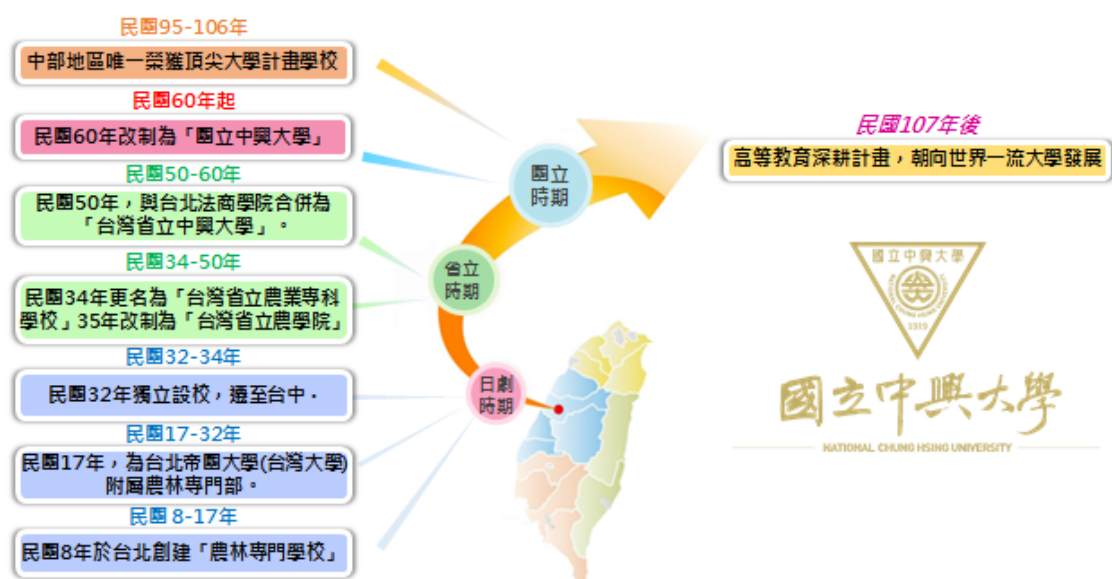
民國95-106年

中部地區唯一榮獲頂尖大學計畫學校

民國60年起

民國60年改制為「國立中興大學」

民國50-60年

民國50年，與台北法商學院合併為「台灣省立中興大學」。

民國34-50年

民國34年更名為「台灣省立農業專科學校」35年改制為「台灣省立農學院」

民國32-34年

民國32年獨立設校，遷至台中。

民國17-32年

民國17年，為台北帝國大學(台灣大學)附屬農林專門部。

民國 8-17年

民國8年於台北創建「農林專門學校」

國立時期

省立時期

日劇時期

民國107年後

高等教育深耕計畫，朝向世界一流大學發展

國立中興大學

1919

國立中興大學

NATIONAL CHUNG HSING UNIVERSITY